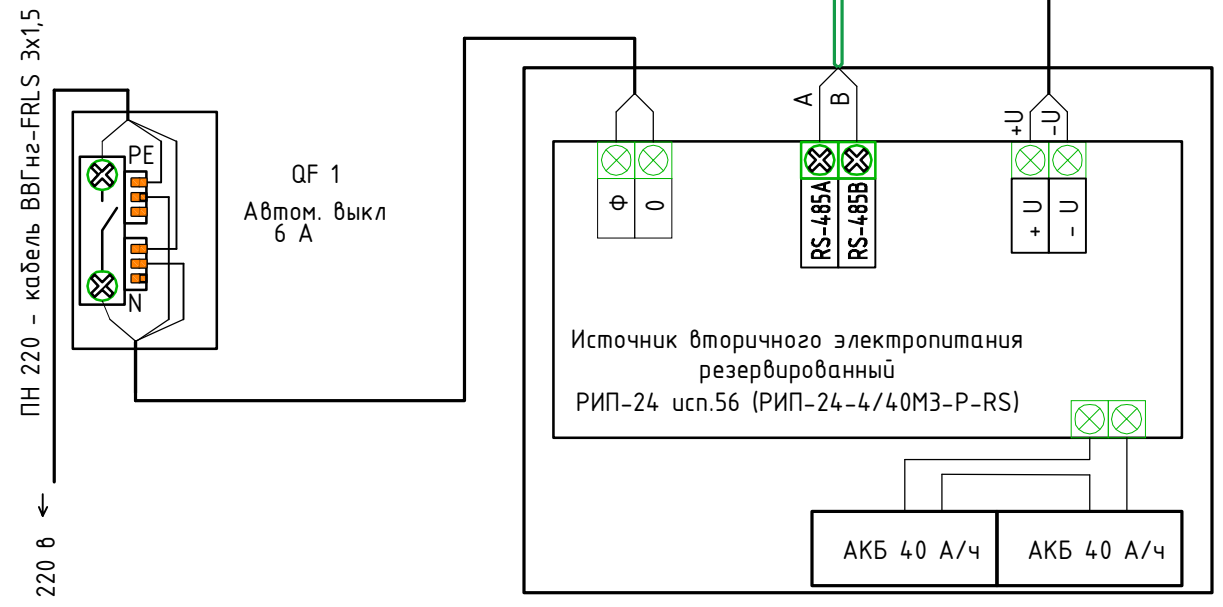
ПН 220 - кабель ВВГнг-FRLS 3x1,5

← 220 в

PE

N

QF 1
Автом. выкл
6 А

Ф
0

A
B

RS-485A
RS-485B

+U
-U

+ U
- U

Источник вторичного электропитания
резервированный
РИП-24 исп.56 (РИП-24-4/40М3-Р-RS)

АКБ 40 А/ч
АКБ 40 А/ч